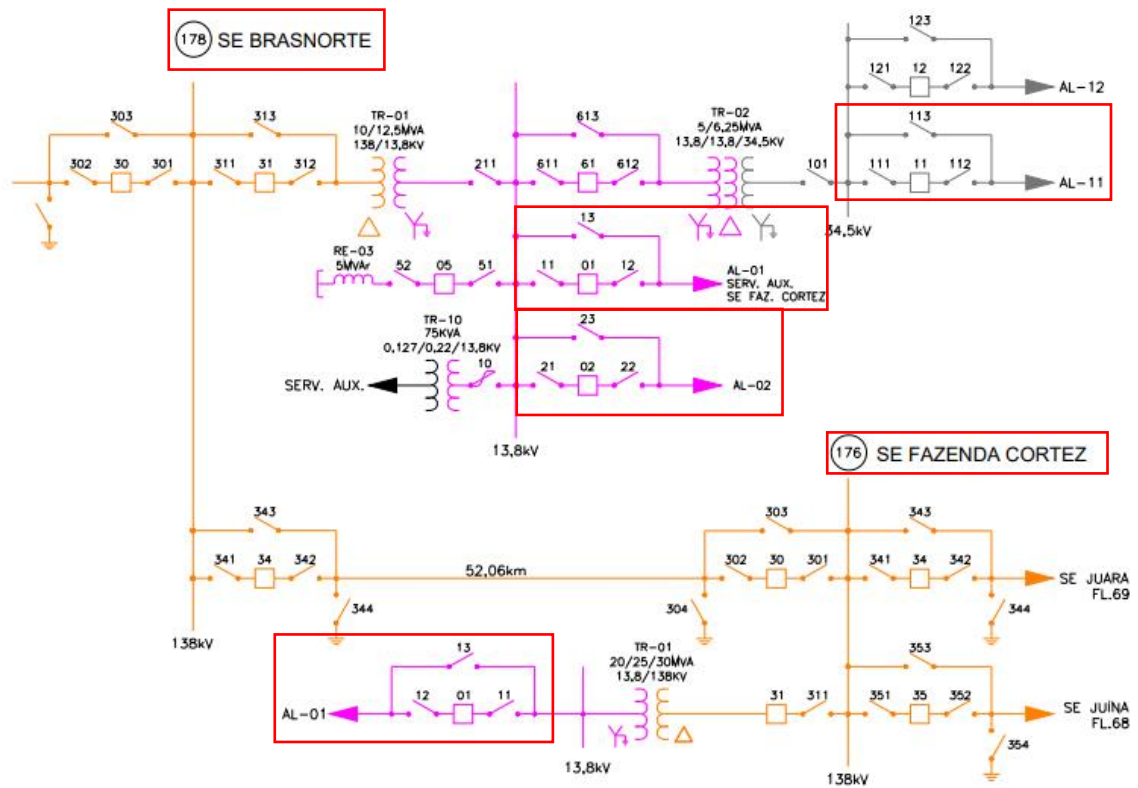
178 SE BRASNORTE

303 313 TR-01 10/12,5MVA 138/13,8KV

302 30 301 311 31 312

211 613 611 61 612 TR-02 5/6,25MVA 13,8/13,8/34,5KV 101

123 121 12 122 AL-12

113 111 11 112 AL-11

34,5kV

13

RE-03 5MVAr 52 05 51 11 01 12 AL-01 SERV. AUX. SE FAZ. CORTEZ

TR-10 75KVA 0,127/0,22/13,8KV 10

23

SERV. AUX. 21 02 22 AL-02

13,8kV

176 SE FAZENDA CORTEZ

343 303 343

341 34 342 52,06km 302 30 301 341 34 342 SE JUARA FL.69

344 304 344

138kV

13 TR-01 20/25/30MVA 13,8/138KV 353

AL-01 12 01 11 31 311 351 35 352 SE JUINA FL.68

13,8kV 138kV 354